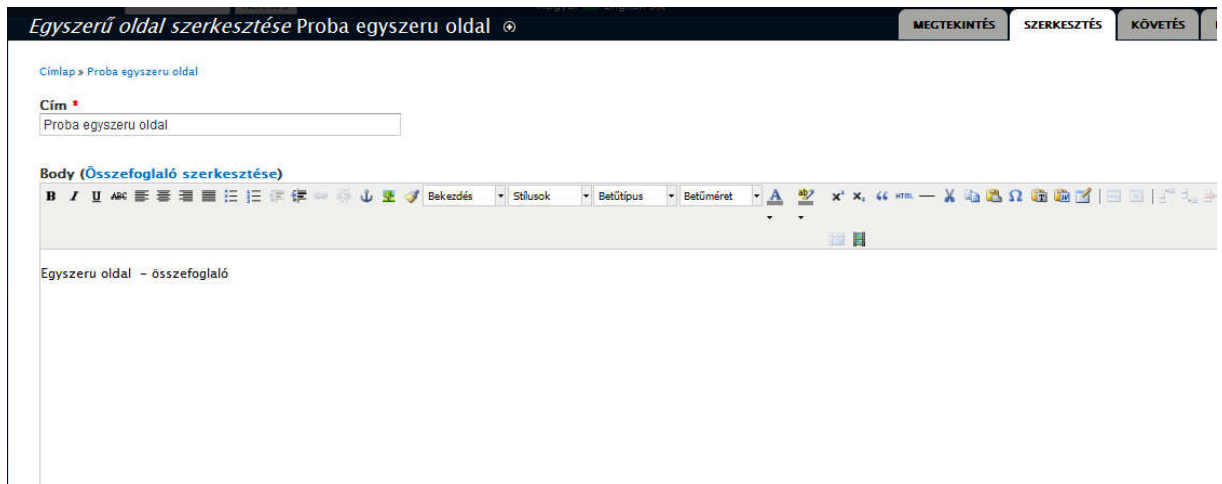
*Egyszerű oldal szerkesztése* Proba egyszeru oldal

MEGTEKINTÉS | SZERKESZTÉS | KÖVETÉS

Címlap » Proba egyszeru oldal

Cím *

Proba egyszeru oldal

Body (Összefoglaló szerkesztése)

Bekezdés | Stílusok | Betűtípus | Betűméret

Egyszeru oldal – összefoglaló